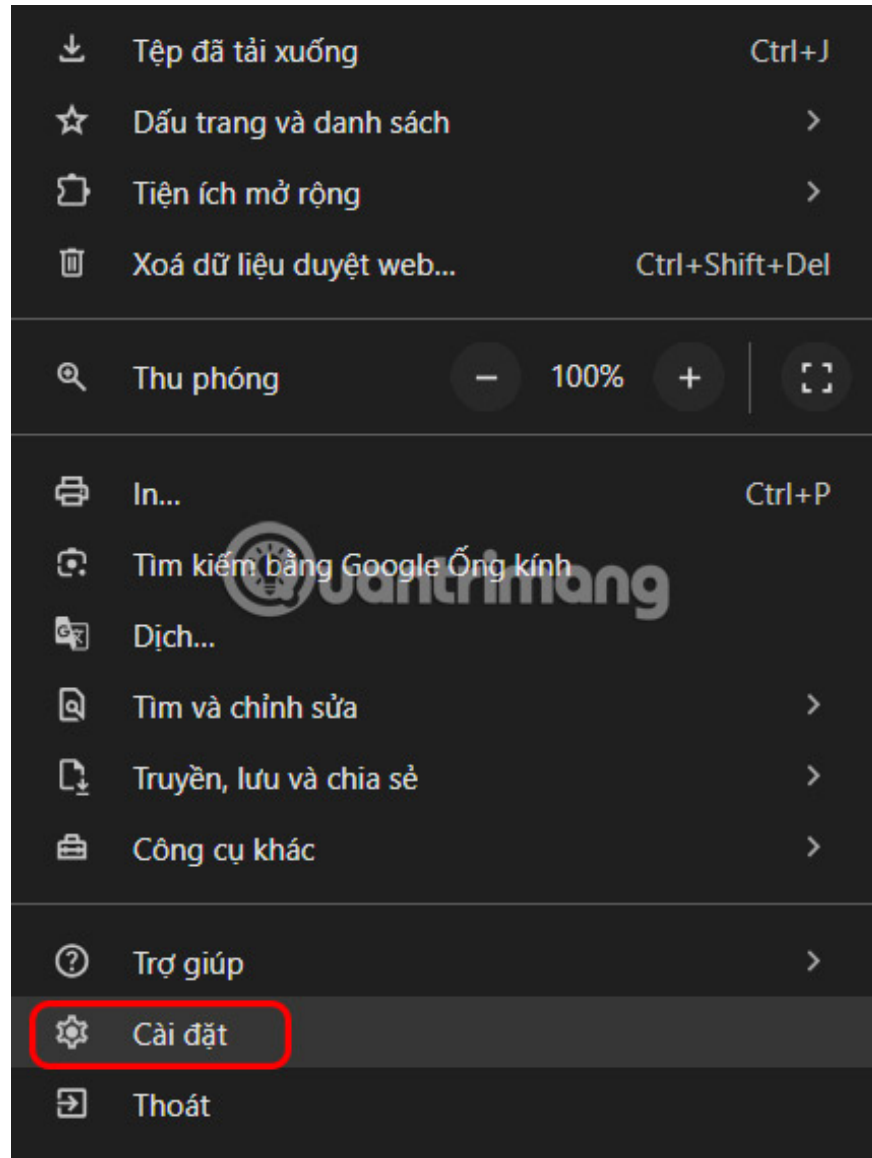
Tệp đã tải xuống Ctrl+J
Dấu trang và danh sách >
Tiện ích mở rộng >
Xoá dữ liệu duyệt web... Ctrl+Shift+Del

Thu phóng − 100% +

In... Ctrl+P
Tìm kiếm bằng Google Ống kính
Dịch...
Tìm và chỉnh sửa >
Truyền, lưu và chia sẻ >
Công cụ khác >

Trợ giúp >
Cài đặt
Thoát

quantrimang